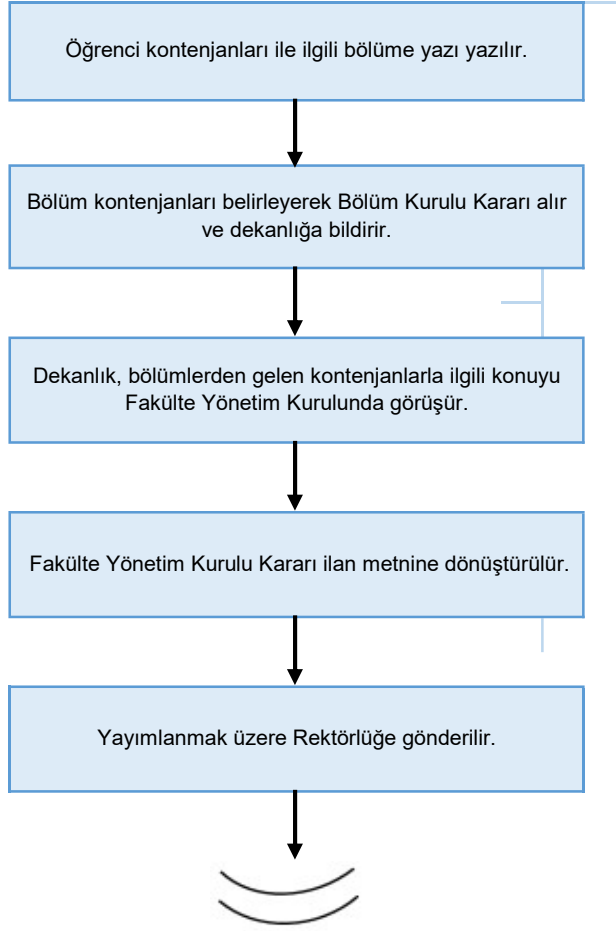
Öğrenci kontenjanları ile ilgili bölüme yazı yazılır.

Bölüm kontenjanları belirleyerek Bölüm Kurulu Kararı alır ve dekanlığa bildirir.

Dekanlık, bölümlerden gelen kontenjanlarla ilgili konuyu Fakülte Yönetim Kurulunda görüşür.

Fakülte Yönetim Kurulu Kararı ilan metnine dönüştürülür.

Yayımlanmak üzere Rektörlüğe gönderilir.